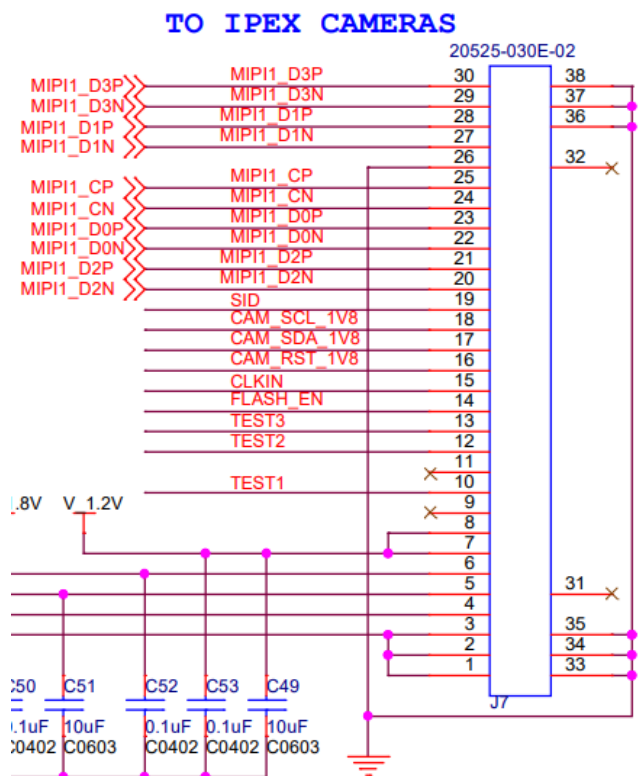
TO IPEX CAMERAS

20525-030E-02

MIPI1_D3P
MIPI1_D3N
MIPI1_D1P
MIPI1_D1N
MIPI1_CP
MIPI1_CN
MIPI1_D0P
MIPI1_D0N
MIPI1_D2P
MIPI1_D2N

MIPI1_D3P
MIPI1_D3N
MIPI1_D1P
MIPI1_D1N
MIPI1_CP
MIPI1_CN
MIPI1_D0P
MIPI1_D0N
MIPI1_D2P
MIPI1_D2N
SID
CAM_SCL_1V8
CAM_SDA_1V8
CAM_RST_1V8
CLKIN
FLASH_EN
TEST3
TEST2
TEST1

30 29 28 27 26 25 24 23 22 21 20 19 18 17 16 15 14 13 12 11 10 9 8 7 6 5 4 3 2 1

38 37 36 32 31 35 34 33

J7

.8V V_1.2V

C50 C51 C52 C53 C49
.1uF 10uF 0.1uF 0.1uF 10uF
C0402 C0603 C0402 C0402 C0603